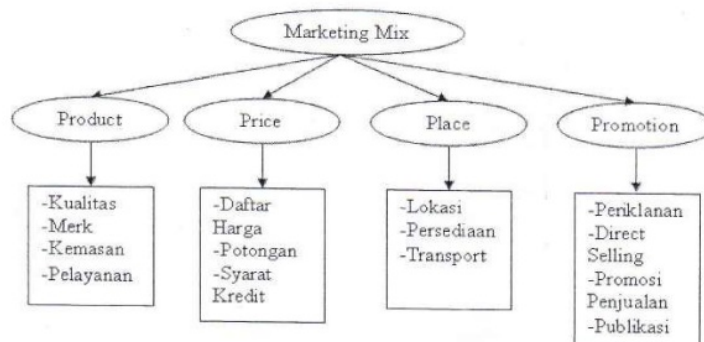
Marketing Mix

Product

-Kualitas
-Merk
-Kemasan
-Pelayanan

Price

-Daftar Harga
-Potongan
-Syarat Kredit

Place

-Lokasi
-Persediaan
-Transport

Promotion

-Periklanan
-Direct Selling
-Promosi Penjualan
-Publikasi